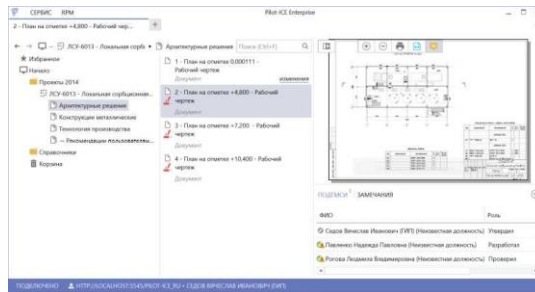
СЕРВИС RPM Pilot-ICE Enterprise

2 - План на отметке +4,800 - Рабочий чер...

← → ☐ ЛСУ-6013 - Локальная сорбц... Архитектурные решения Поиск (Ctrl+F)

Избранное
Начало
Проекты 2014
ЛСУ-6013 - Локальная сорбционная...
Архитектурные решения
Конструкции металлические
Технология производства
— Рекомендации пользователю...
Справочники
Корзина

1 - План на отметке 0,000111 - Рабочий чертеж
Документ изменения

2 - План на отметке +4,800 - Рабочий чертеж
Документ

3 - План на отметке +7,200 - Рабочий чертеж
Документ

4 - План на отметке +10,400 - Рабочий чертеж
Документ

ПОДПИСИ ЗАМЕЧАНИЯ

| ФИО | Роль |
|---|---|
| Седов Вячеслав Иванович (ГИП) (Неизвестная должность) | Утвердил |
| Павленко Надежда Павловна (Неизвестная должность) | Разработал |
| Рогова Людмила Владимировна (Неизвестная должность) | Проверил |

ПОДКЛЮЧЕНО HTTP://LOCALHOST:5545/PILOT-ICE_RU • СЕДОВ ВЯЧЕСЛАВ ИВАНОВИЧ (ГИП)